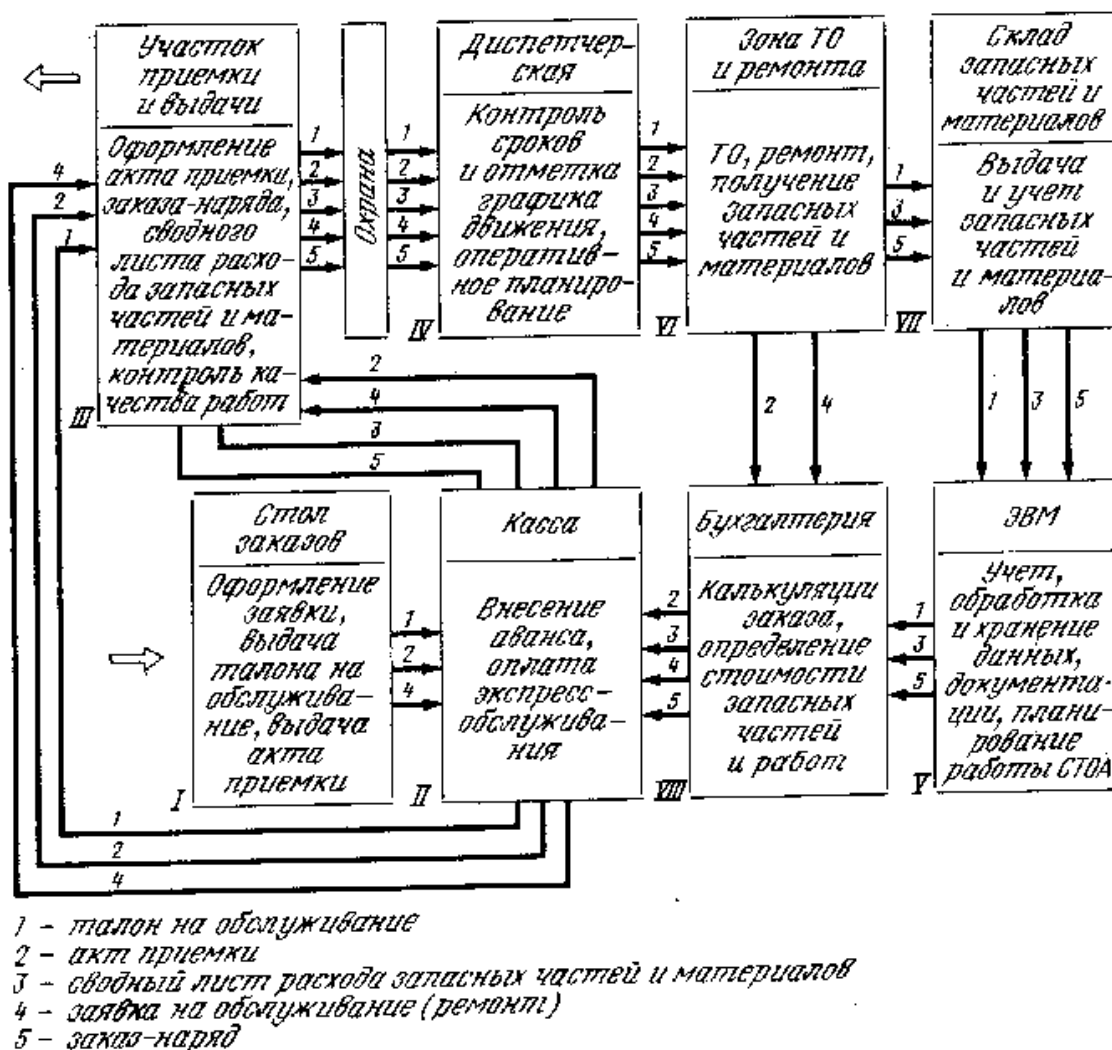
Участок приемки и выдачи

Оформление акта приемки, заказа-наряда, сводного листа расхода запасных частей и материалов, контроль качества работ

III

Охрана

IV

Диспетчерская

Контроль сроков и отметка графика движения, оперативное планирование

VI

Зона ТО и ремонта

ТО, ремонт, получение запасных частей и материалов

VII

Склад запасных частей и материалов

Выдача и учет запасных частей и материалов

1 2 3 4 5

1 2 3 4 5

1 2 3 4 5

1 3 5

4 2 1

2 4 3 5

2 4

1 3 5

Стол заказов

Оформление заявки, выдача талона на обслуживание, выдача акта приемки

I

1 2 4

Касса

Внесение аванса, оплата экспресс-обслуживания

II

Бухгалтерия

Калькуляции заказа, определение стоимости запасных частей и работ

VIII

2 3 4 5

ЭВМ

Учет, обработка и хранение данных, документации, планирование работы СТОА

V

1 3 5

1 2 4

1 – талон на обслуживание
2 – акт приемки
3 – сводный лист расхода запасных частей и материалов
4 – заявка на обслуживание (ремонт)
5 – заказ-наряд